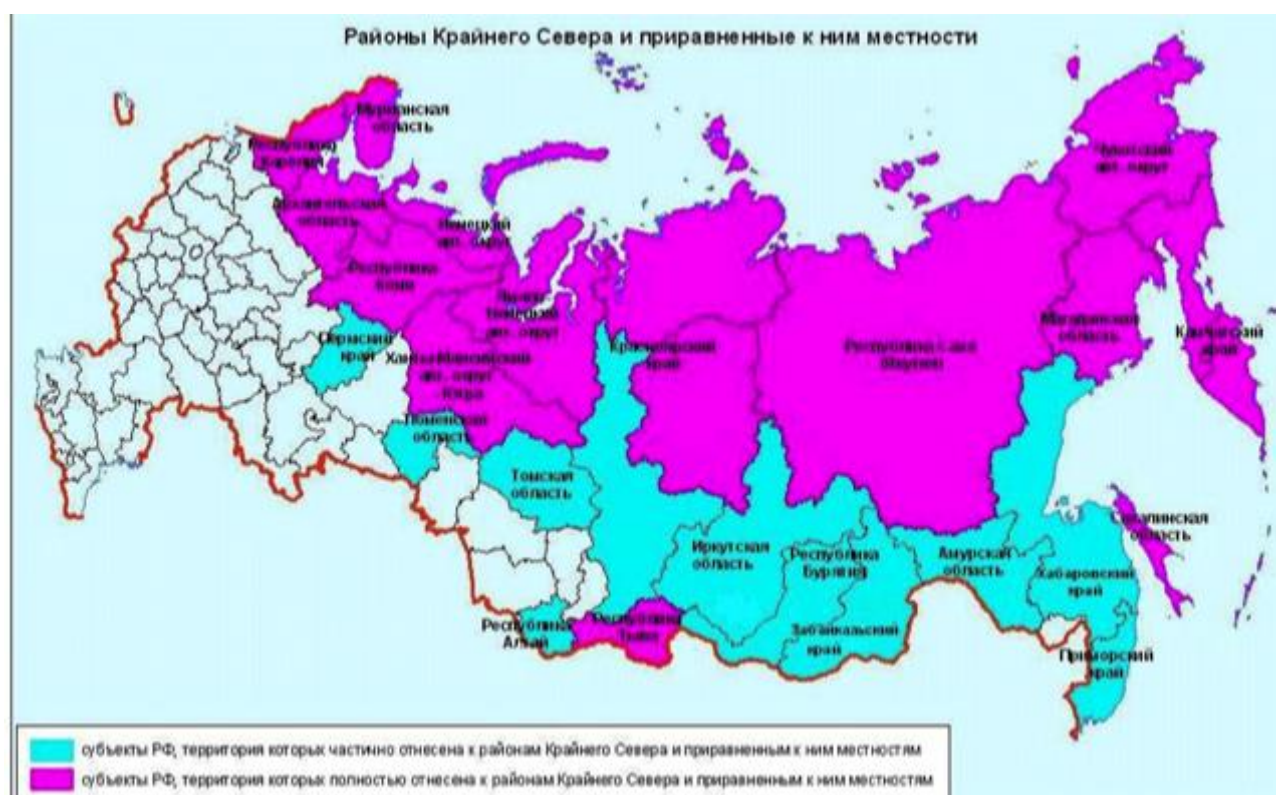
Районы Крайнего Севера и приравненные к ним местности

Мурманская область

Республика Карелия

Архангельская область

Ненецкий авт. округ

Республика Коми

Ямало-Ненецкий авт. округ

Пермский край

Ханты-Мансийский авт. округ Югра

Тюменская область

Томская область

Красноярский край

Республика Саха (Якутия)

Чукотский авт. округ

Магаданская область

Камчатский край

Сахалинская область

Иркутская область

Республика Бурятия

Амурская область

Хабаровский край

Забайкальский край

Приморский край

Республика Алтай

Республика Тыва

субъекты РФ, территория которых частично отнесена к районам Крайнего Севера и приравненным к ним местностям

субъекты РФ, территория которых полностью отнесена к районам Крайнего Севера и приравненным к ним местностям